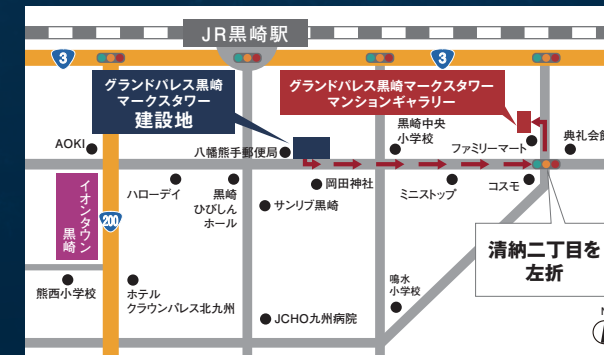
JR黒崎駅

3

3

グランドパレス黒崎マークスタワー
建設地

グランドパレス黒崎マークスタワー
マンションギャラリー

AOKI

八幡熊手郵便局

黒崎中央小学校

典礼会館

ファミリーマート

イオンタウン黒崎

ハローデイ

黒崎ひびしんホール

岡田神社

ミニストップ

コスモ

サンリブ黒崎

200

清納二丁目を左折

熊西小学校

ホテルクラウンパレス北九州

鳴水小学校

JCHO九州病院